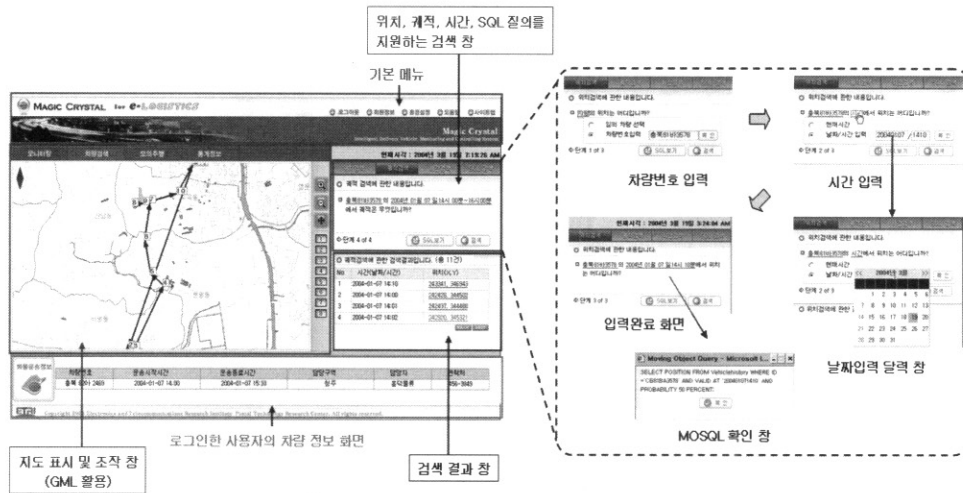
위치, 궤적, 시간, SQL 질의를 지원하는 검색 창

기본 메뉴

MAGIC CRYSTAL for e-LOGISTICS

로그아웃 회원정보 환경설정 도움말 사이트맵

Magic Crystal

현재 시각 : 2004년 3월 19일 3:19:26 AM

궤적 검색에 관한 내용입니다.

충북90바3578 의 2004년 01월 07일 14시 00분 ~ 16시 00분 에서 궤적은 무엇입니까?

단계 4 of 4

SQL보기 검색

궤적검색에 관한 검색결과입니다. (총 11건)

| No | 시간(날짜/시간) | 위치(X,Y) |
|---|---|---|
| 1 | 2004-01-07 14:10 | 243341, 348343 |
| 2 | 2004-01-07 14:08 | 242826, 346502 |
| 3 | 2004-01-07 14:01 | 243497, 344488 |
| 4 | 2004-01-07 14:02 | 243505, 345321 |

| 차량번호 | 운송시작시간 | 운송종료시간 | 담당구역 | 담당자 | 전화번호 |
|---|---|---|---|---|---|
| 충북 90바 2469 | 2004-01-07 14:00 | 2004-01-07 15:30 | 청주 | 홍길동 | 856-3849 |

로그인한 사용자의 차량 정보 화면

지도 표시 및 조작 창 (GML 활용)

검색 결과 창

위치검색에 관한 내용입니다.

차량번호 입력

시간 입력

단계 1 of 3

SQL보기 검색

단계 2 of 3

현재 시각 : 2004년 3월 19일 3:24:04 AM

위치검색에 관한 내용입니다.

충북90바3578 의 2004년 01월 07일 14시 10분에서 위치는 어디입니까?

입력완료 화면

Moving Object Query - Microsoft I...

SELECT POSITION FROM VehicleHistory WHERE ID = CBR90BA3578 AND VALID AT '200401071410' AND PROBABILITY 50 PERCENT;

MOSQL 확인 창

날짜입력 달력 창

2004년 3월

21 22 23 24 25 26 27
28 29 30 31